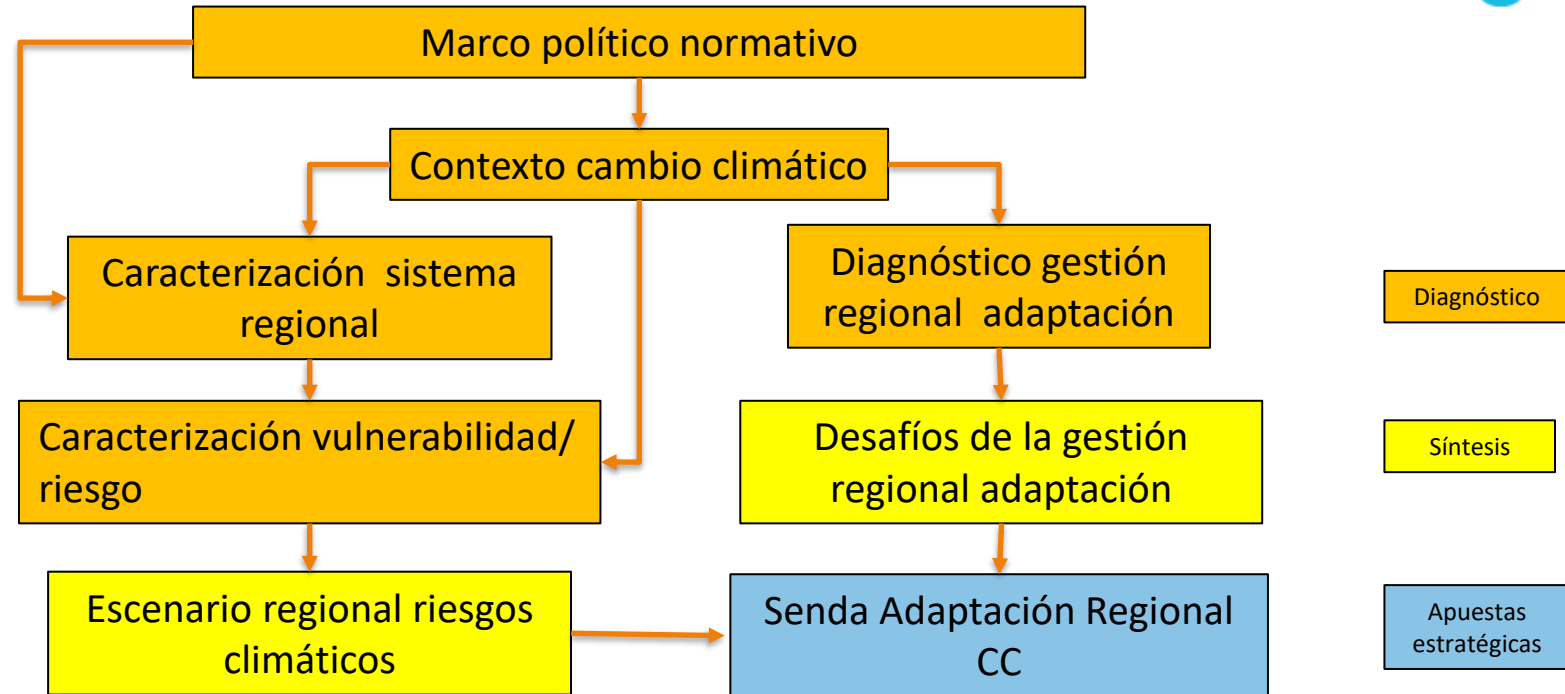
Marco político normativo

Contexto cambio climático

Caracterización sistema regional

Diagnóstico gestión regional adaptación

Caracterización vulnerabilidad/ riesgo

Desafíos de la gestión regional adaptación

Escenario regional riesgos climáticos

Senda Adaptación Regional CC

Diagnóstico

Síntesis

Apuestas estratégicas